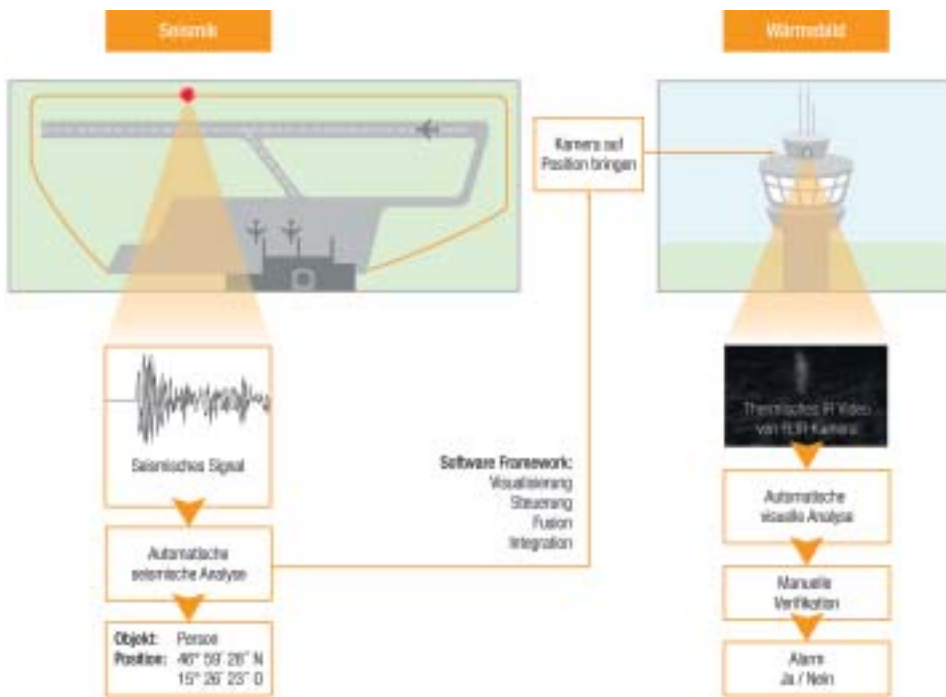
Seismik

Wärmebild

Kamera auf Position bringen

Seismisches Signal

Automatische seismische Analyse

Objekt: Person
Position: 46° 59' 26" N
15° 26' 23" O

Software Framework:
Visualisierung
Steuerung
Fusion
Integration

Thermisches IR Video von FLIR Kamera

Automatische visuelle Analyse

Manuelle Verifikation

Alarm
Ja / Nein